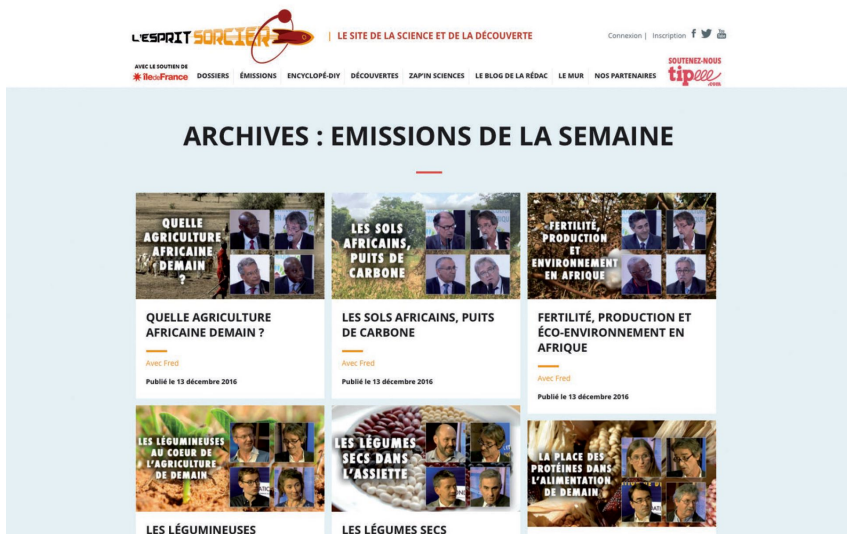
L'ESPRIT SORCIER | LE SITE DE LA SCIENCE ET DE LA DÉCOUVERTE

Connexion | Inscription

AVEC LE SOUTIEN DE îledeFrance DOSSIERS ÉMISSIONS ENCYCLOPÉ-DIY DÉCOUVERTES ZAP'IN SCIENCES LE BLOG DE LA RÉDAC LE MUR NOS PARTENAIRES

SOUTENEZ-NOUS tipeee .com

ARCHIVES : EMISSIONS DE LA SEMAINE

QUELLE AGRICULTURE AFRICAINE DEMAIN ?

QUELLE AGRICULTURE AFRICAINE DEMAIN ?

Avec Fred

Publié le 13 décembre 2016

LES SOLS AFRICAINS, PUITS DE CARBONE

LES SOLS AFRICAINS, PUITS DE CARBONE

Avec Fred

Publié le 13 décembre 2016

FERTILITÉ, PRODUCTION ET ENVIRONNEMENT EN AFRIQUE

FERTILITÉ, PRODUCTION ET ÉCO-ENVIRONNEMENT EN AFRIQUE

Avec Fred

Publié le 13 décembre 2016

LES LÉGUMINEUSES AU COEUR DE L'AGRICULTURE DE DEMAIN

LES LÉGUMINEUSES

LES LÉGUMES SECS DANS L'ASSIETTE

LES LÉGUMES SECS

LA PLACE DES PROTÉINES DANS L'ALIMENTATION DE DEMAIN